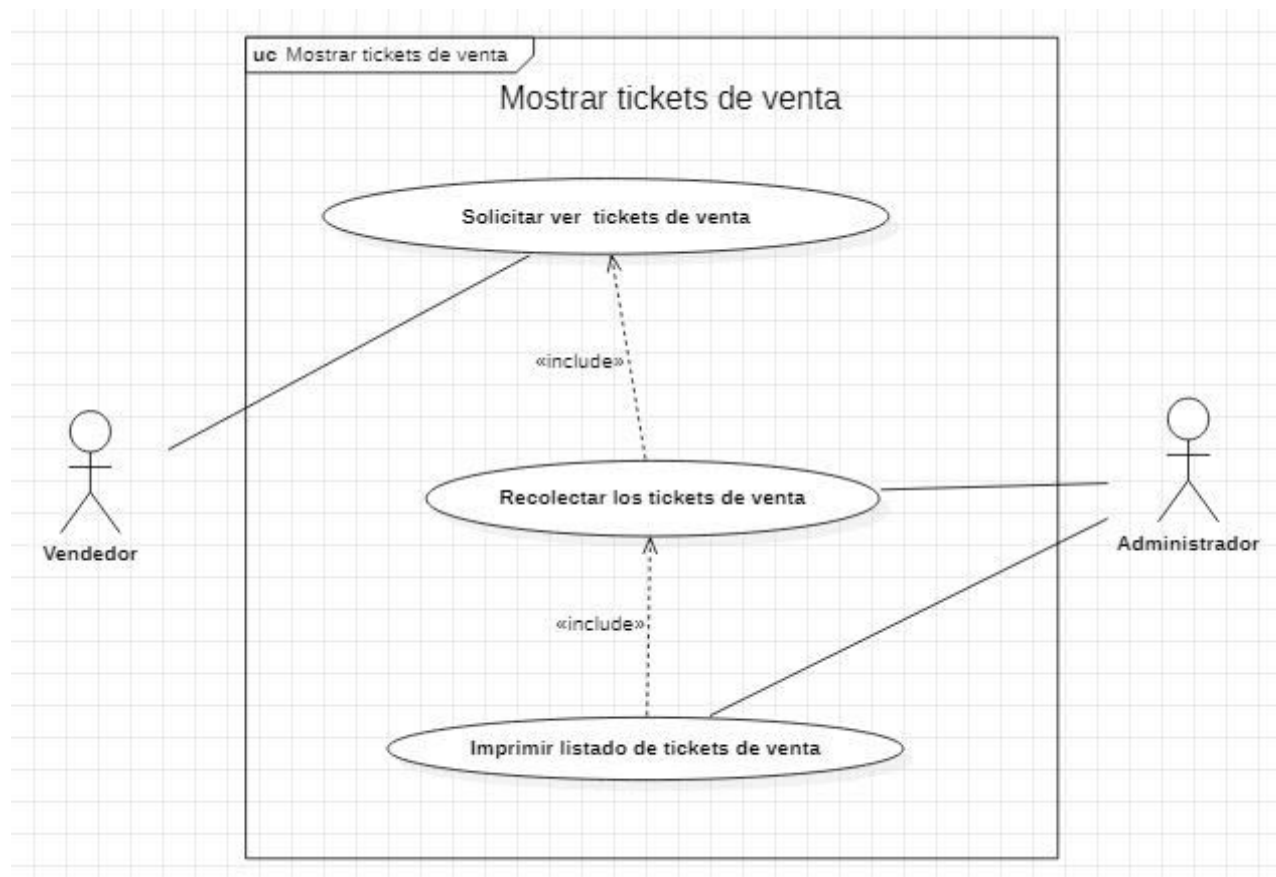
uc Mostrar tickets de venta

Mostrar tickets de venta

Solicitar ver tickets de venta

«include»

Recolectar los tickets de venta

«include»

Imprimir listado de tickets de venta

Vendedor

Administrador